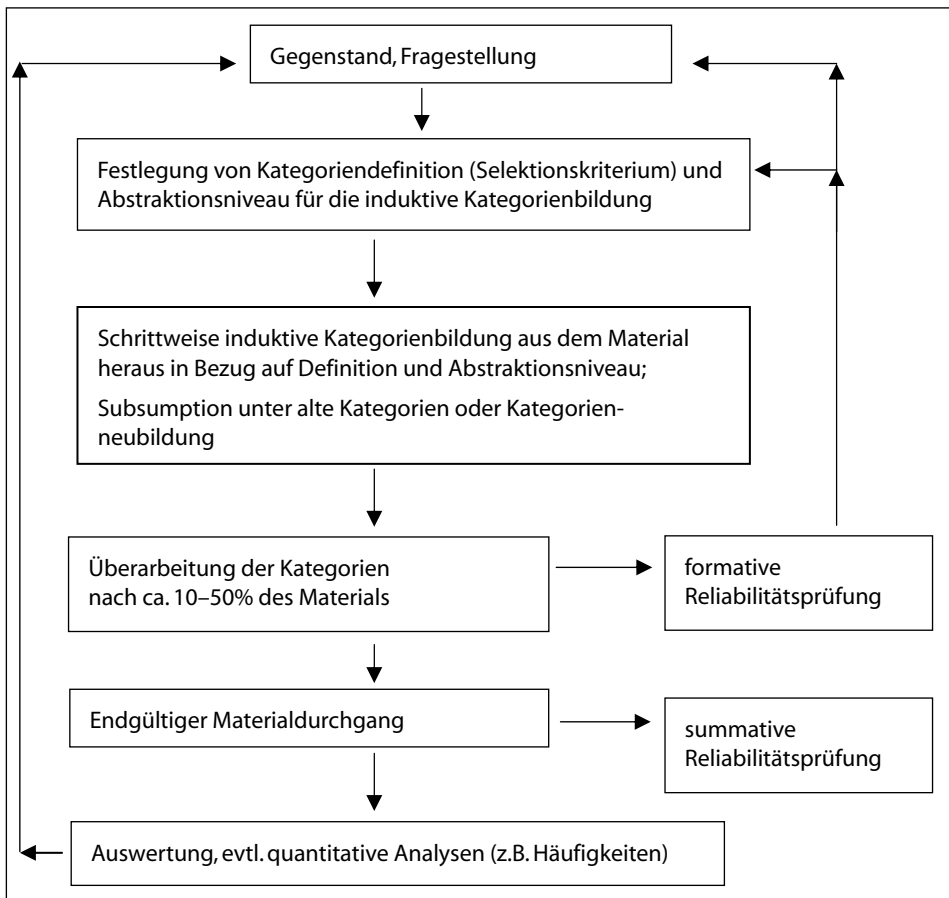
Gegenstand, Fragestellung

Festlegung von Kategoriendefinition (Selektionskriterium) und Abstraktionsniveau für die induktive Kategorienbildung

Schrittweise induktive Kategorienbildung aus dem Material heraus in Bezug auf Definition und Abstraktionsniveau;

Subsumption unter alte Kategorien oder Kategorienneubildung

Überarbeitung der Kategorien nach ca. 10–50% des Materials

formative Reliabilitätsprüfung

Endgültiger Materialdurchgang

summative Reliabilitätsprüfung

Auswertung, evtl. quantitative Analysen (z.B. Häufigkeiten)